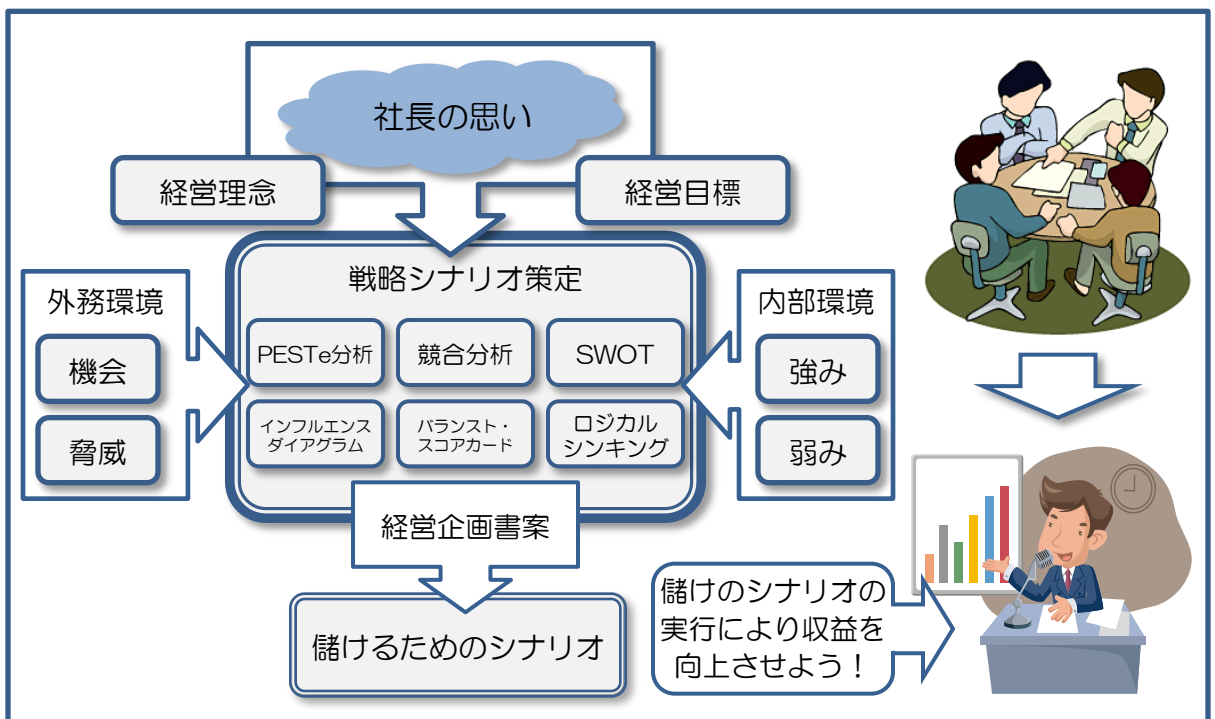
社長の思い

経営理念

経営目標

戦略シナリオ策定

外務環境

機会

脅威

PESTe分析

競合分析

SWOT

インフルエンスダイアグラム

バランスト・スコアカード

ロジカルシンキング

内部環境

強み

弱み

経営企画書案

儲けるためのシナリオ

儲けのシナリオの実行により収益を向上させよう！